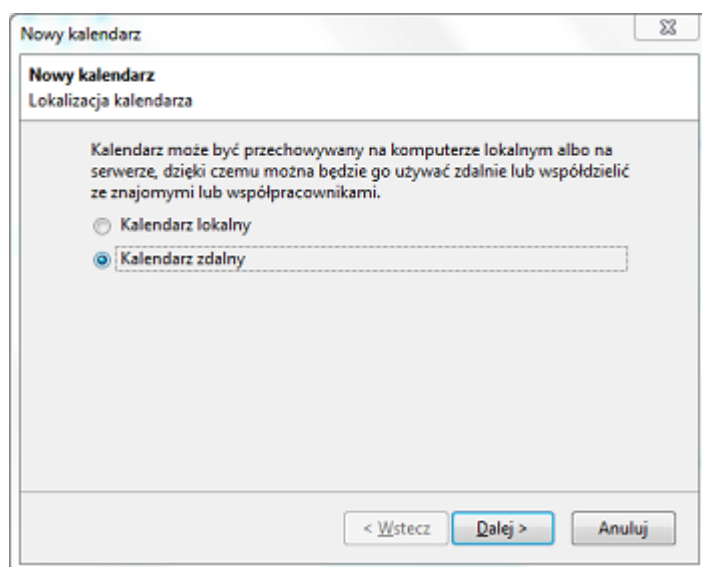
Nowy kalendarz

Nowy kalendarz
Lokalizacja kalendarza

Kalendarz może być przechowywany na komputerze lokalnym albo na serwerze, dzięki czemu można będzie go używać zdalnie lub współdzielić ze znajomymi lub współpracownikami.

Kalendarz lokalny

Kalendarz zdalny

< Wstecz
Dalej >
Anuluj